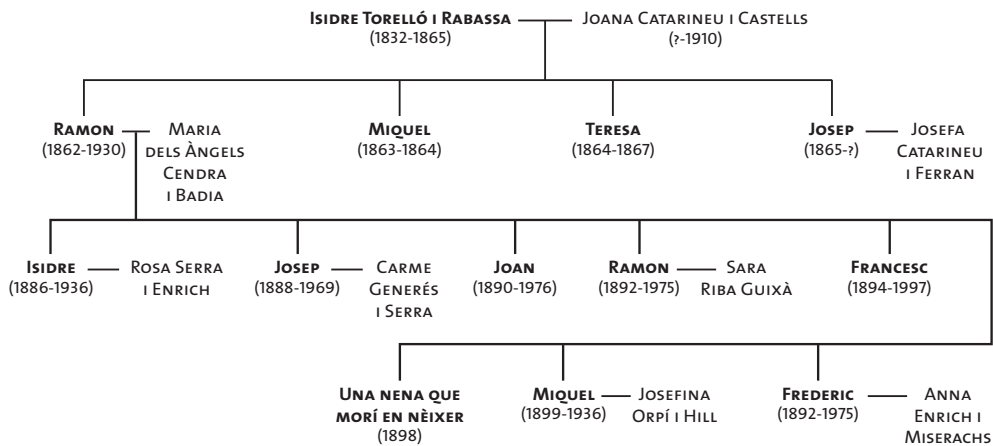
Isidre Torelló i Rabassa (1832-1865)

Joana Catarineu i Castells (?-1910)

Ramon (1862-1930)

Maria dels Àngels Cendra i Badia

Miquel (1863-1864)

Teresa (1864-1867)

Josep (1865-?)

Josefa Catarineu i Ferran

Isidre (1886-1936)

Rosa Serra i Enrich

Josep (1888-1969)

Carme Generés i Serra

Joan (1890-1976)

Ramon (1892-1975)

Sara Riba Guixà

Francesc (1894-1997)

Una nena que morí en nèixer (1898)

Miquel (1899-1936)

Josefina Orpí i Hill

Frederic (1892-1975)

Anna Enrich i Miserachs